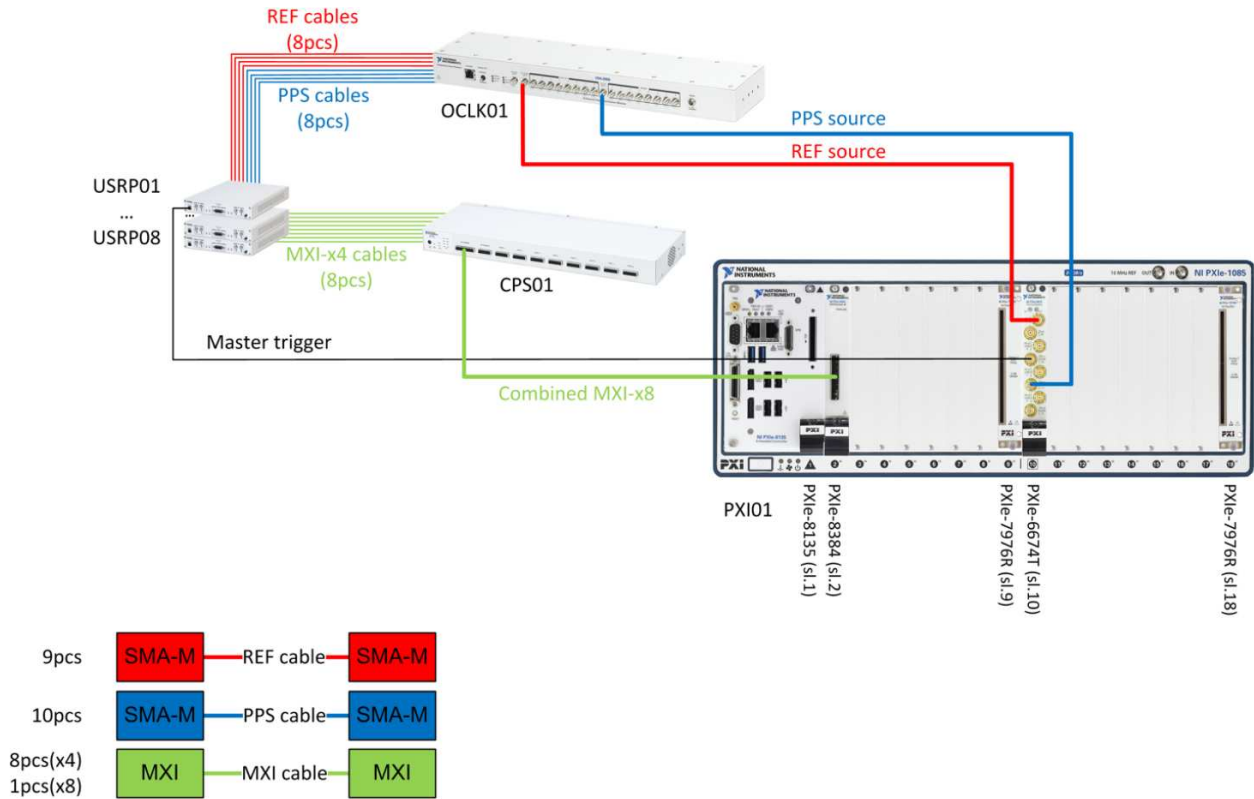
REF cables
(8pcs)

PPS cables
(8pcs)

OCLK01

PPS source

REF source

USRP01
...
USRP08

MXI-x4 cables
(8pcs)

CPS01

NATIONAL INSTRUMENTS

NI PXIe-1085

Master trigger

Combined MXI-x8

PXI

PXI01

PXIe-8135 (sl.1)

PXIe-8384 (sl.2)

PXIe-7976R (sl.9)

PXIe-6674T (sl.10)

PXIe-7976R (sl.18)

9pcs SMA-M REF cable SMA-M

10pcs SMA-M PPS cable SMA-M

8pcs(x4)
1pcs(x8) MXI MXI cable MXI